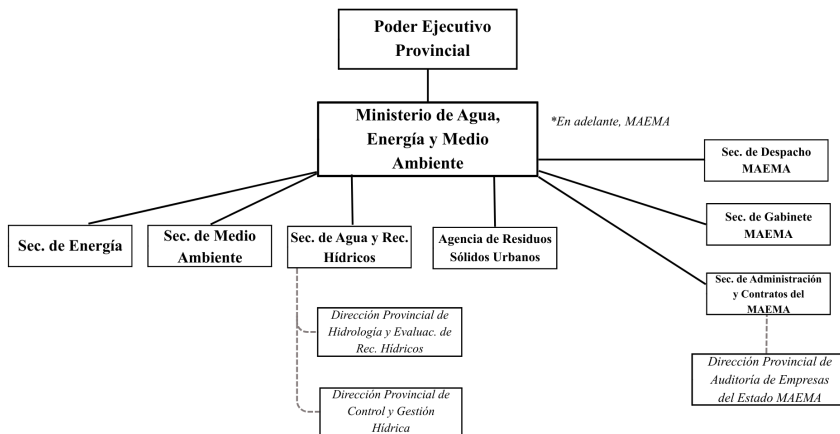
Poder Ejecutivo Provincial

Ministerio de Agua, Energía y Medio Ambiente

*En adelante, MAEMA

Sec. de Despacho MAEMA

Sec. de Gabinete MAEMA

Sec. de Administración y Contratos del MAEMA

Sec. de Energía

Sec. de Medio Ambiente

Sec. de Agua y Rec. Hídricos

Agencia de Residuos Sólidos Urbanos

Dirección Provincial de Hidrología y Evaluac. de Rec. Hídricos

Dirección Provincial de Control y Gestión Hídrica

Dirección Provincial de Auditoría de Empresas del Estado MAEMA